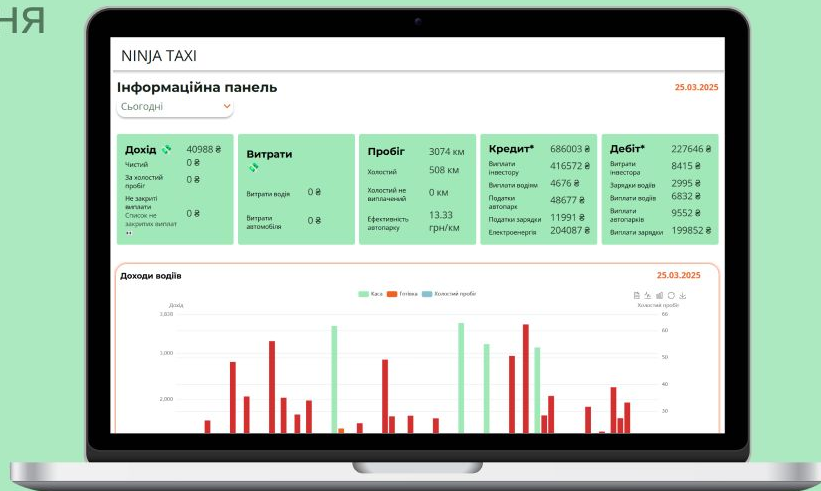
ня

NINJA TAXI

Інформаційна панель

25.03.2025

Сьогодні

Дохід 40988 ₴
Чистий 0 ₴
За холостий пробіг 0 ₴
Не закриті виплати
Список не закритих виплат 0 ₴

Витрати
Витрати водіє 0 ₴
Витрати автомобіля 0 ₴

Пробіг 3074 км
Холостий 508 км
Холостий не виплачений 0 км
Ефективність автопарку 13.33 грн/км

Кредит* 686003 ₴
Виплати інвестору 416572 ₴
Виплати водіям 4676 ₴
Податки автопарк 48677 ₴
Податки зарядки 11991 ₴
Електроенергія 204087 ₴

Дебіт* 227646 ₴
Витрати інвестора 8415 ₴
Зарядки водіїв 2995 ₴
Виплати водіїв 6832 ₴
Виплати автопарків 9552 ₴
Виплати зарядки 199852 ₴

Доходи водіїв

25.03.2025

Каса Готівка Холостий пробіг

Дохід
Холостий пробіг

3,000
3,000
2,000

60
60
50
40
30